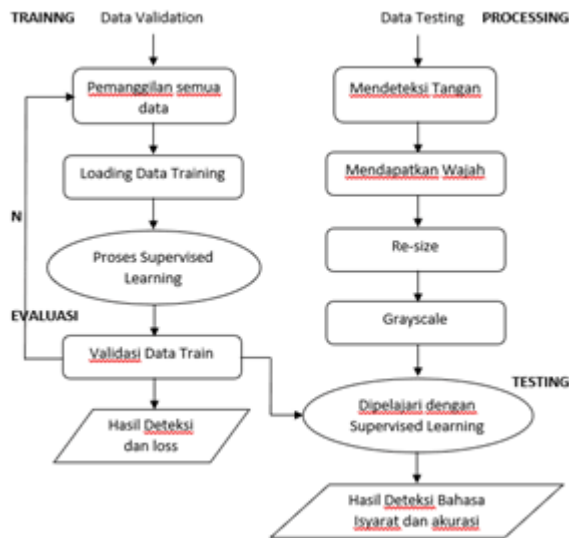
TRAINNG

Data Validation

Pemanggilan semua data

Loading Data Training

Proses Supervised Learning

N

EVALUASI

Validasi Data Train

Hasil Deteksi dan loss

Data Testing

PROCESSING

Mendeteksi Tangan

Mendapatkan Wajah

Re-size

Grayscale

TESTING

Dipelajari dengan Supervised Learning

Hasil Deteksi Bahasa Isyarat dan akurasi